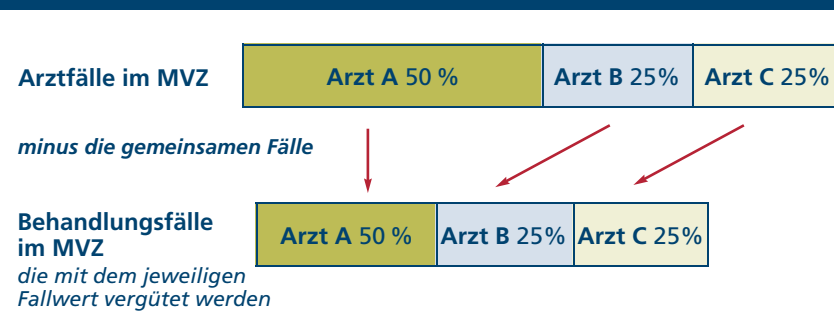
Arztfälle im MVZ

| Arzt A 50 % | Arzt B 25% | Arzt C 25% |
|---|---|---|

minus die gemeinsamen Fälle

Behandlungsfälle im MVZ
die mit dem jeweiligen Fallwert vergütet werden

| Arzt A 50 % | Arzt B 25% | Arzt C 25% |
|---|---|---|